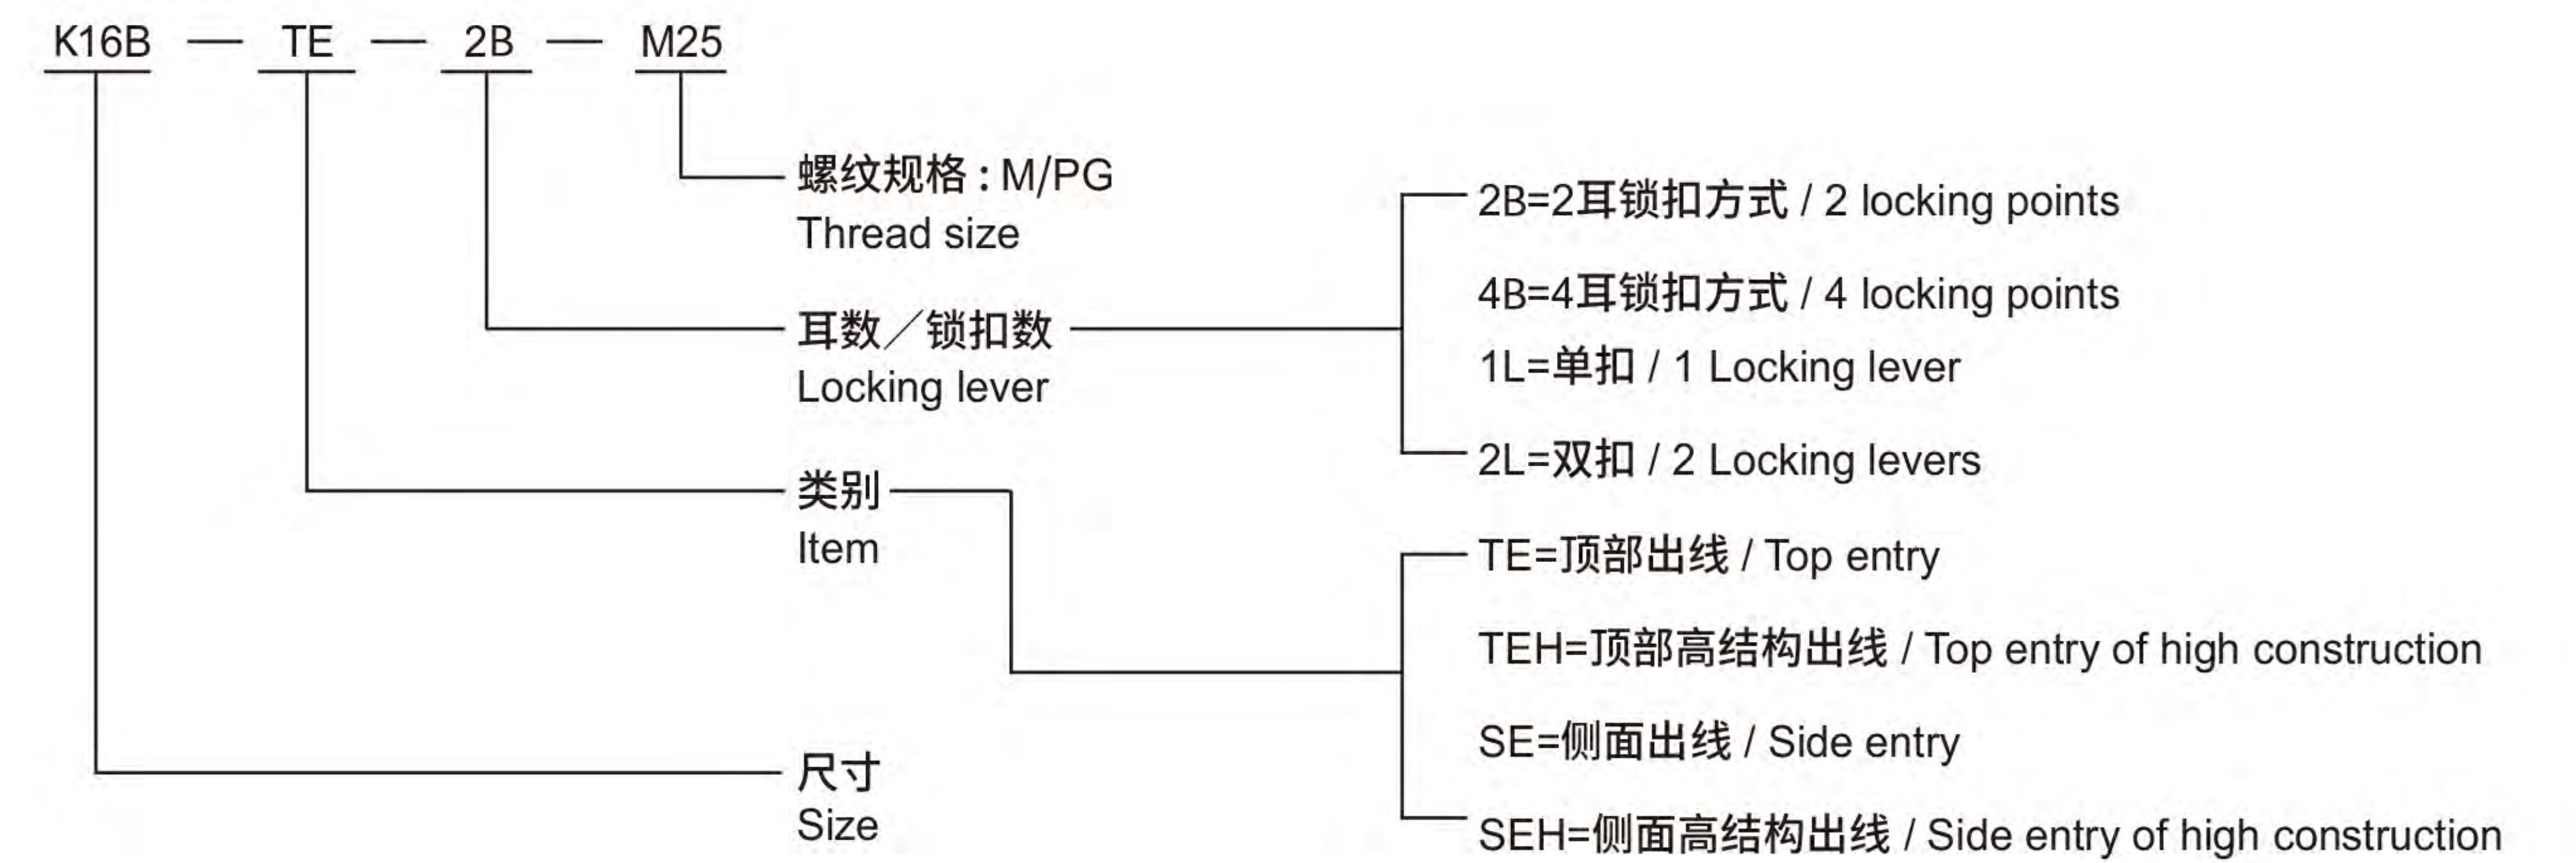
K16B — TE — 2B — M25

螺纹规格：M/PG
Thread size

耳数／锁扣数
Locking lever

2B=2耳锁扣方式 / 2 locking points
4B=4耳锁扣方式 / 4 locking points
1L=单扣 / 1 Locking lever
2L=双扣 / 2 Locking levers

类别
Item

TE=顶部出线 / Top entry
TEH=顶部高结构出线 / Top entry of high construction
SE=侧面出线 / Side entry
SEH=侧面高结构出线 / Side entry of high construction

尺寸
Size